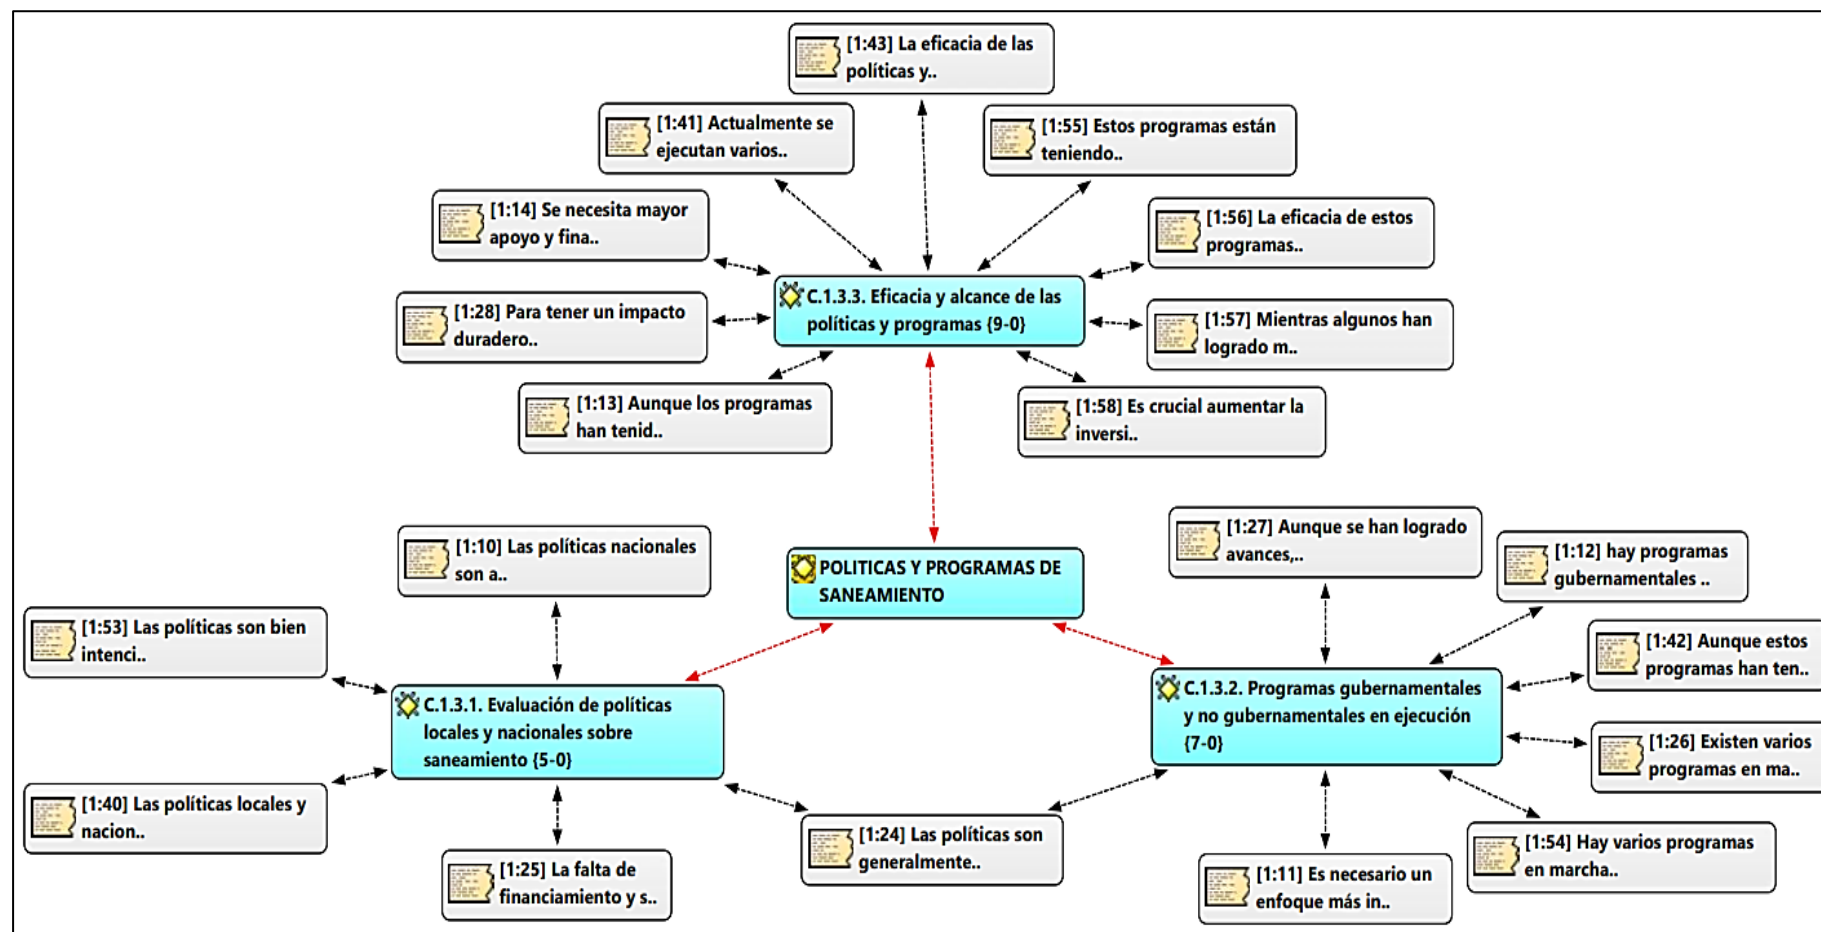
[1:43] La eficacia de las políticas y..

[1:41] Actualmente se ejecutan varios..

[1:55] Estos programas están teniendo..

[1:14] Se necesita mayor apoyo y fina..

[1:56] La eficacia de estos programas..

C.1.3.3. Eficacia y alcance de las políticas y programas {9-0}

[1:28] Para tener un impacto duradero..

[1:57] Mientras algunos han logrado m..

[1:13] Aunque los programas han tenid..

[1:58] Es crucial aumentar la inversi..

[1:10] Las políticas nacionales son a..

POLITICAS Y PROGRAMAS DE SANEAMIENTO

[1:27] Aunque se han logrado avances,..

[1:12] hay programas gubernamentales ..

[1:53] Las políticas son bien intenci..

[1:42] Aunque estos programas han ten..

C.1.3.1. Evaluación de políticas locales y nacionales sobre saneamiento {5-0}

C.1.3.2. Programas gubernamentales y no gubernamentales en ejecución {7-0}

[1:26] Existen varios programas en ma..

[1:40] Las políticas locales y nacion..

[1:24] Las políticas son generalmente..

[1:54] Hay varios programas en marcha..

[1:25] La falta de financiamiento y s..

[1:11] Es necesario un enfoque más in..